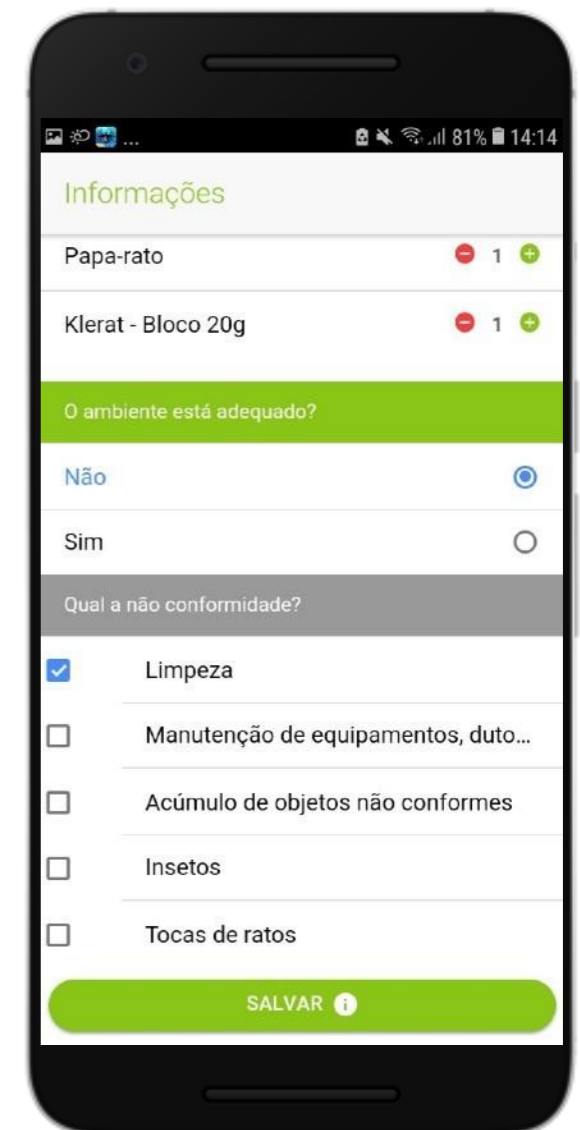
... 81% 14:14

Informações

Papa-rato 1

Klerat - Bloco 20g 1

O ambiente está adequado?

Não

Sim

Qual a não conformidade?

Limpeza

Manutenção de equipamentos, duto...

Acúmulo de objetos não conformes

Insetos

Tocas de ratos

SALVAR